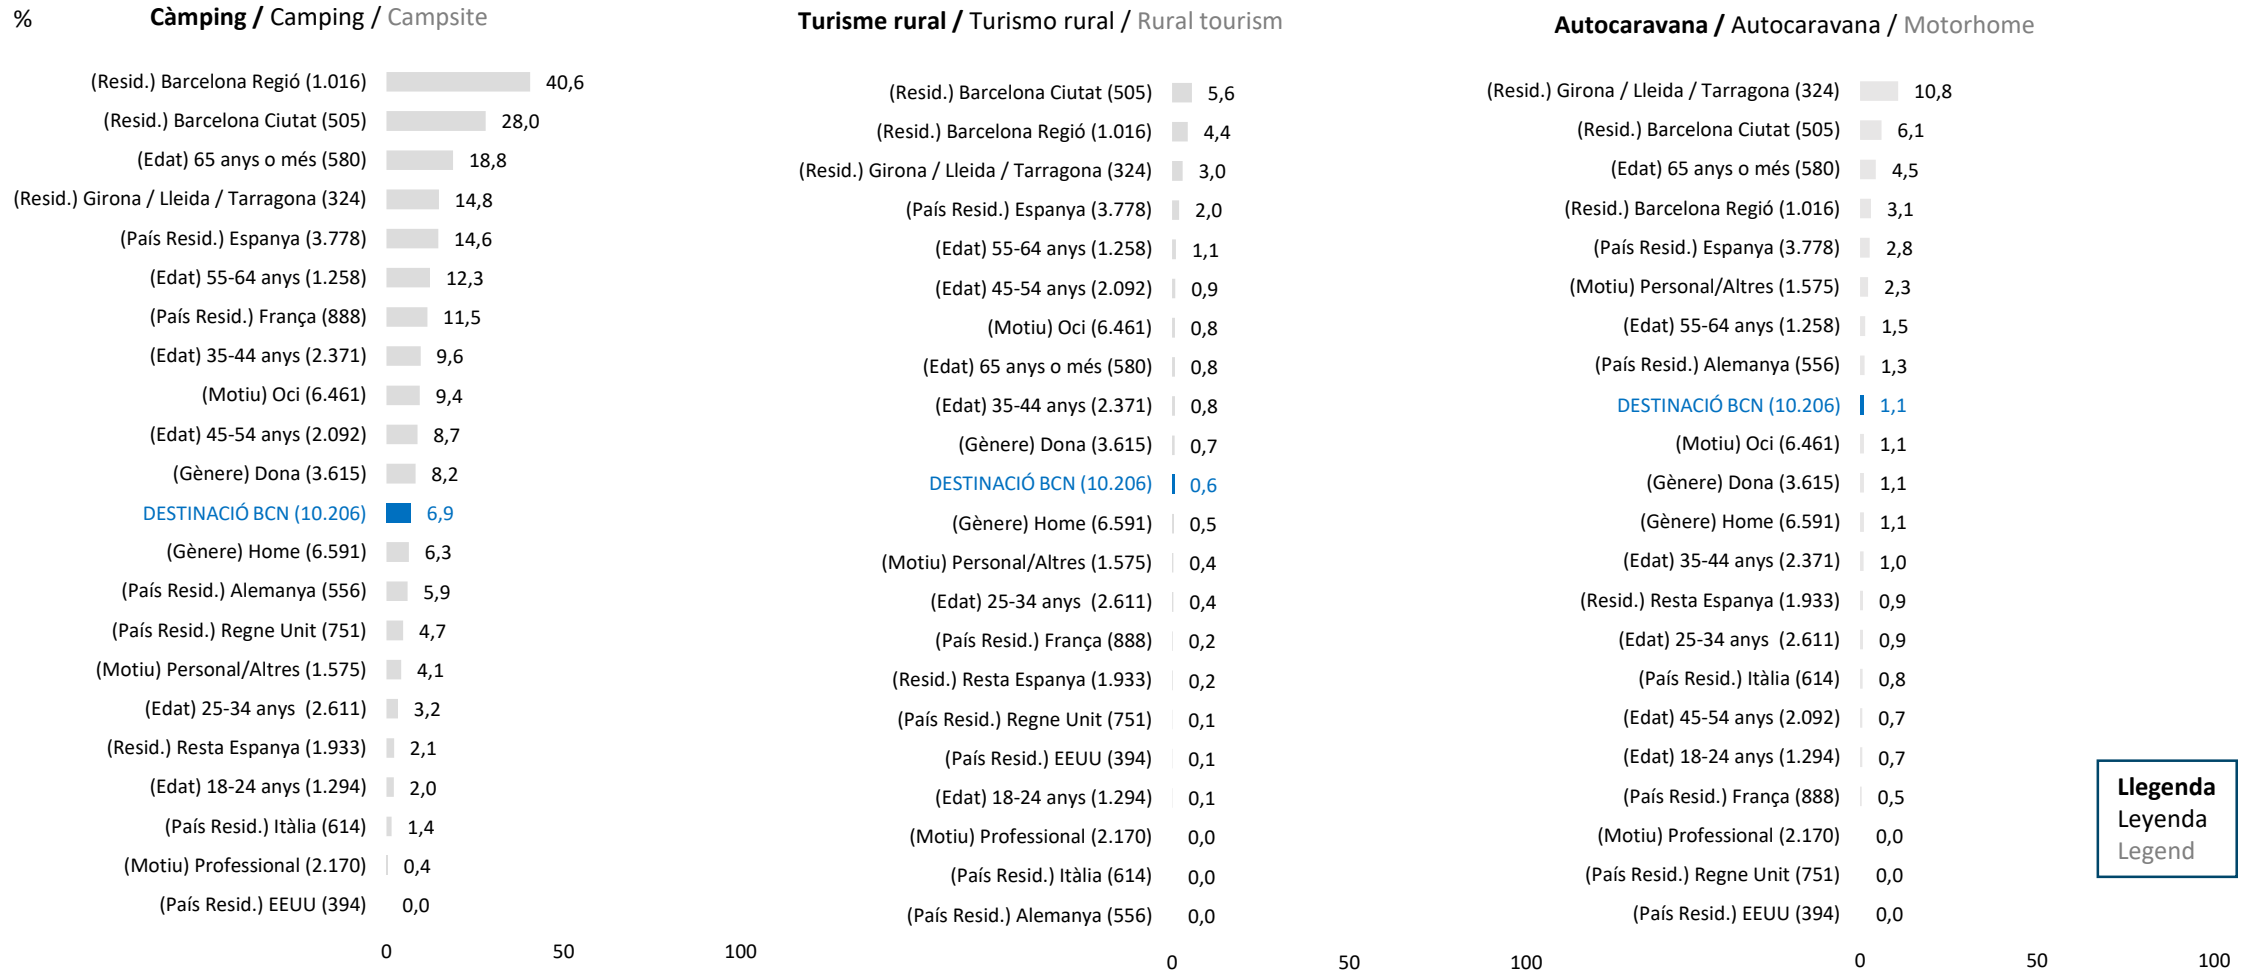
%

**Càmping /** Camping / Campsite

(Resid.) Barcelona Regió (1.016) 40,6
(Resid.) Barcelona Ciutat (505) 28,0
(Edat) 65 anys o més (580) 18,8
(Resid.) Girona / Lleida / Tarragona (324) 14,8
(País Resid.) Espanya (3.778) 14,6
(Edat) 55-64 anys (1.258) 12,3
(País Resid.) França (888) 11,5
(Edat) 35-44 anys (2.371) 9,6
(Motiu) Oci (6.461) 9,4
(Edat) 45-54 anys (2.092) 8,7
(Gènere) Dona (3.615) 8,2
DESTINACIÓ BCN (10.206) 6,9
(Gènere) Home (6.591) 6,3
(País Resid.) Alemanya (556) 5,9
(País Resid.) Regne Unit (751) 4,7
(Motiu) Personal/Altres (1.575) 4,1
(Edat) 25-34 anys (2.611) 3,2
(Resid.) Resta Espanya (1.933) 2,1
(Edat) 18-24 anys (1.294) 2,0
(País Resid.) Itàlia (614) 1,4
(Motiu) Professional (2.170) 0,4
(País Resid.) EEUU (394) 0,0

0 50 100

**Turisme rural /** Turismo rural / Rural tourism

(Resid.) Barcelona Ciutat (505) 5,6
(Resid.) Barcelona Regió (1.016) 4,4
(Resid.) Girona / Lleida / Tarragona (324) 3,0
(País Resid.) Espanya (3.778) 2,0
(Edat) 55-64 anys (1.258) 1,1
(Edat) 45-54 anys (2.092) 0,9
(Motiu) Oci (6.461) 0,8
(Edat) 65 anys o més (580) 0,8
(Edat) 35-44 anys (2.371) 0,8
(Gènere) Dona (3.615) 0,7
DESTINACIÓ BCN (10.206) 0,6
(Gènere) Home (6.591) 0,5
(Motiu) Personal/Altres (1.575) 0,4
(Edat) 25-34 anys (2.611) 0,4
(País Resid.) França (888) 0,2
(Resid.) Resta Espanya (1.933) 0,2
(País Resid.) Regne Unit (751) 0,1
(País Resid.) EEUU (394) 0,1
(Edat) 18-24 anys (1.294) 0,1
(Motiu) Professional (2.170) 0,0
(País Resid.) Itàlia (614) 0,0
(País Resid.) Alemanya (556) 0,0

0 50 100

**Autocaravana /** Autocaravana / Motorhome

(Resid.) Girona / Lleida / Tarragona (324) 10,8
(Resid.) Barcelona Ciutat (505) 6,1
(Edat) 65 anys o més (580) 4,5
(Resid.) Barcelona Regió (1.016) 3,1
(País Resid.) Espanya (3.778) 2,8
(Motiu) Personal/Altres (1.575) 2,3
(Edat) 55-64 anys (1.258) 1,5
(País Resid.) Alemanya (556) 1,3
DESTINACIÓ BCN (10.206) 1,1
(Motiu) Oci (6.461) 1,1
(Gènere) Dona (3.615) 1,1
(Gènere) Home (6.591) 1,1
(Edat) 35-44 anys (2.371) 1,0
(Resid.) Resta Espanya (1.933) 0,9
(Edat) 25-34 anys (2.611) 0,9
(País Resid.) Itàlia (614) 0,8
(Edat) 45-54 anys (2.092) 0,7
(Edat) 18-24 anys (1.294) 0,7
(País Resid.) França (888) 0,5
(Motiu) Professional (2.170) 0,0
(País Resid.) Regne Unit (751) 0,0
(País Resid.) EEUU (394) 0,0

0 50 100

**Llegenda**
Leyenda
Legend